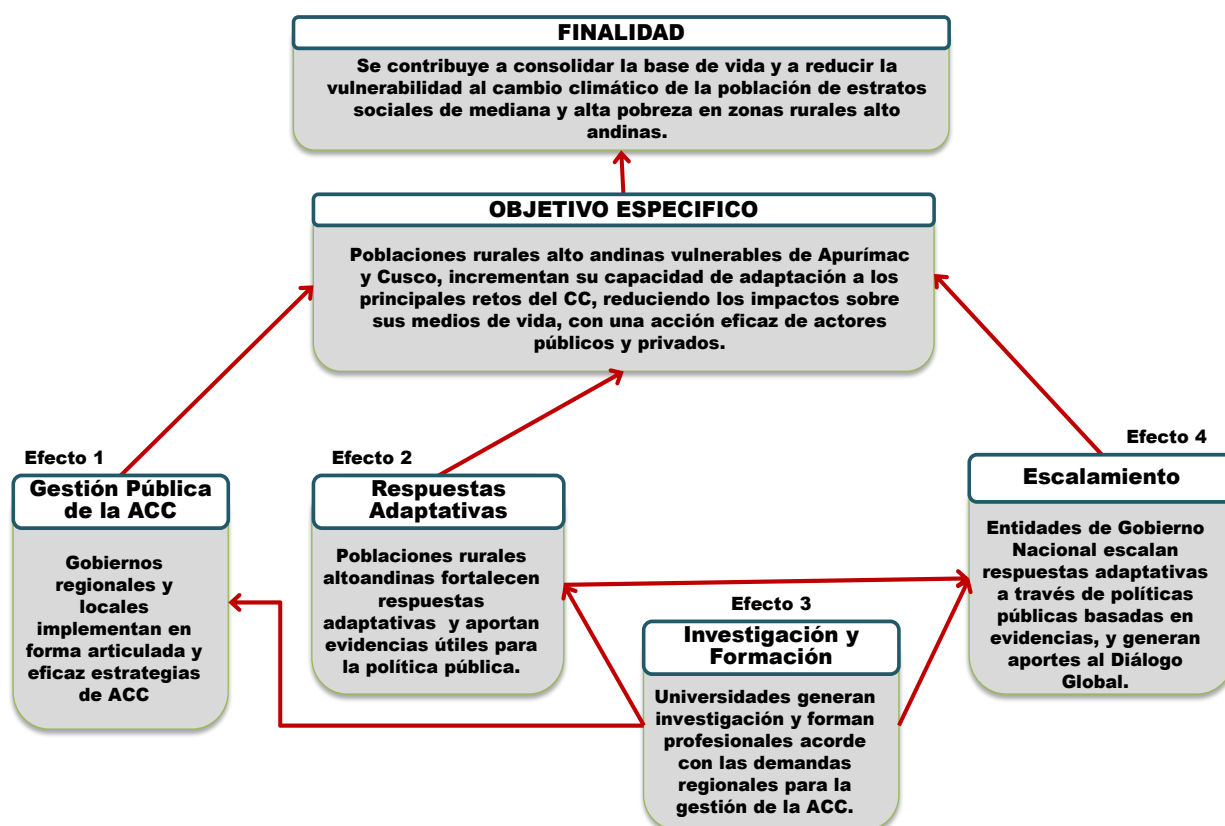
FINALIDAD

Se contribuye a consolidar la base de vida y a reducir la vulnerabilidad al cambio climático de la población de estratos sociales de mediana y alta pobreza en zonas rurales alto andinas.

OBJETIVO ESPECIFICO

Poblaciones rurales alto andinas vulnerables de Apurímac y Cusco, incrementan su capacidad de adaptación a los principales retos del CC, reduciendo los impactos sobre sus medios de vida, con una acción eficaz de actores públicos y privados.

Efecto 1

Gestión Pública de la ACC

Gobiernos regionales y locales implementan en forma articulada y eficaz estrategias de ACC

Efecto 2

Respuestas Adaptativas

Poblaciones rurales altoandinas fortalecen respuestas adaptativas y aportan evidencias útiles para la política pública.

Efecto 3

Investigación y Formación

Universidades generan investigación y forman profesionales acorde con las demandas regionales para la gestión de la ACC.

Efecto 4

Escalamiento

Entidades de Gobierno Nacional escalan respuestas adaptativas a través de políticas públicas basadas en evidencias, y generan aportes al Diálogo Global.